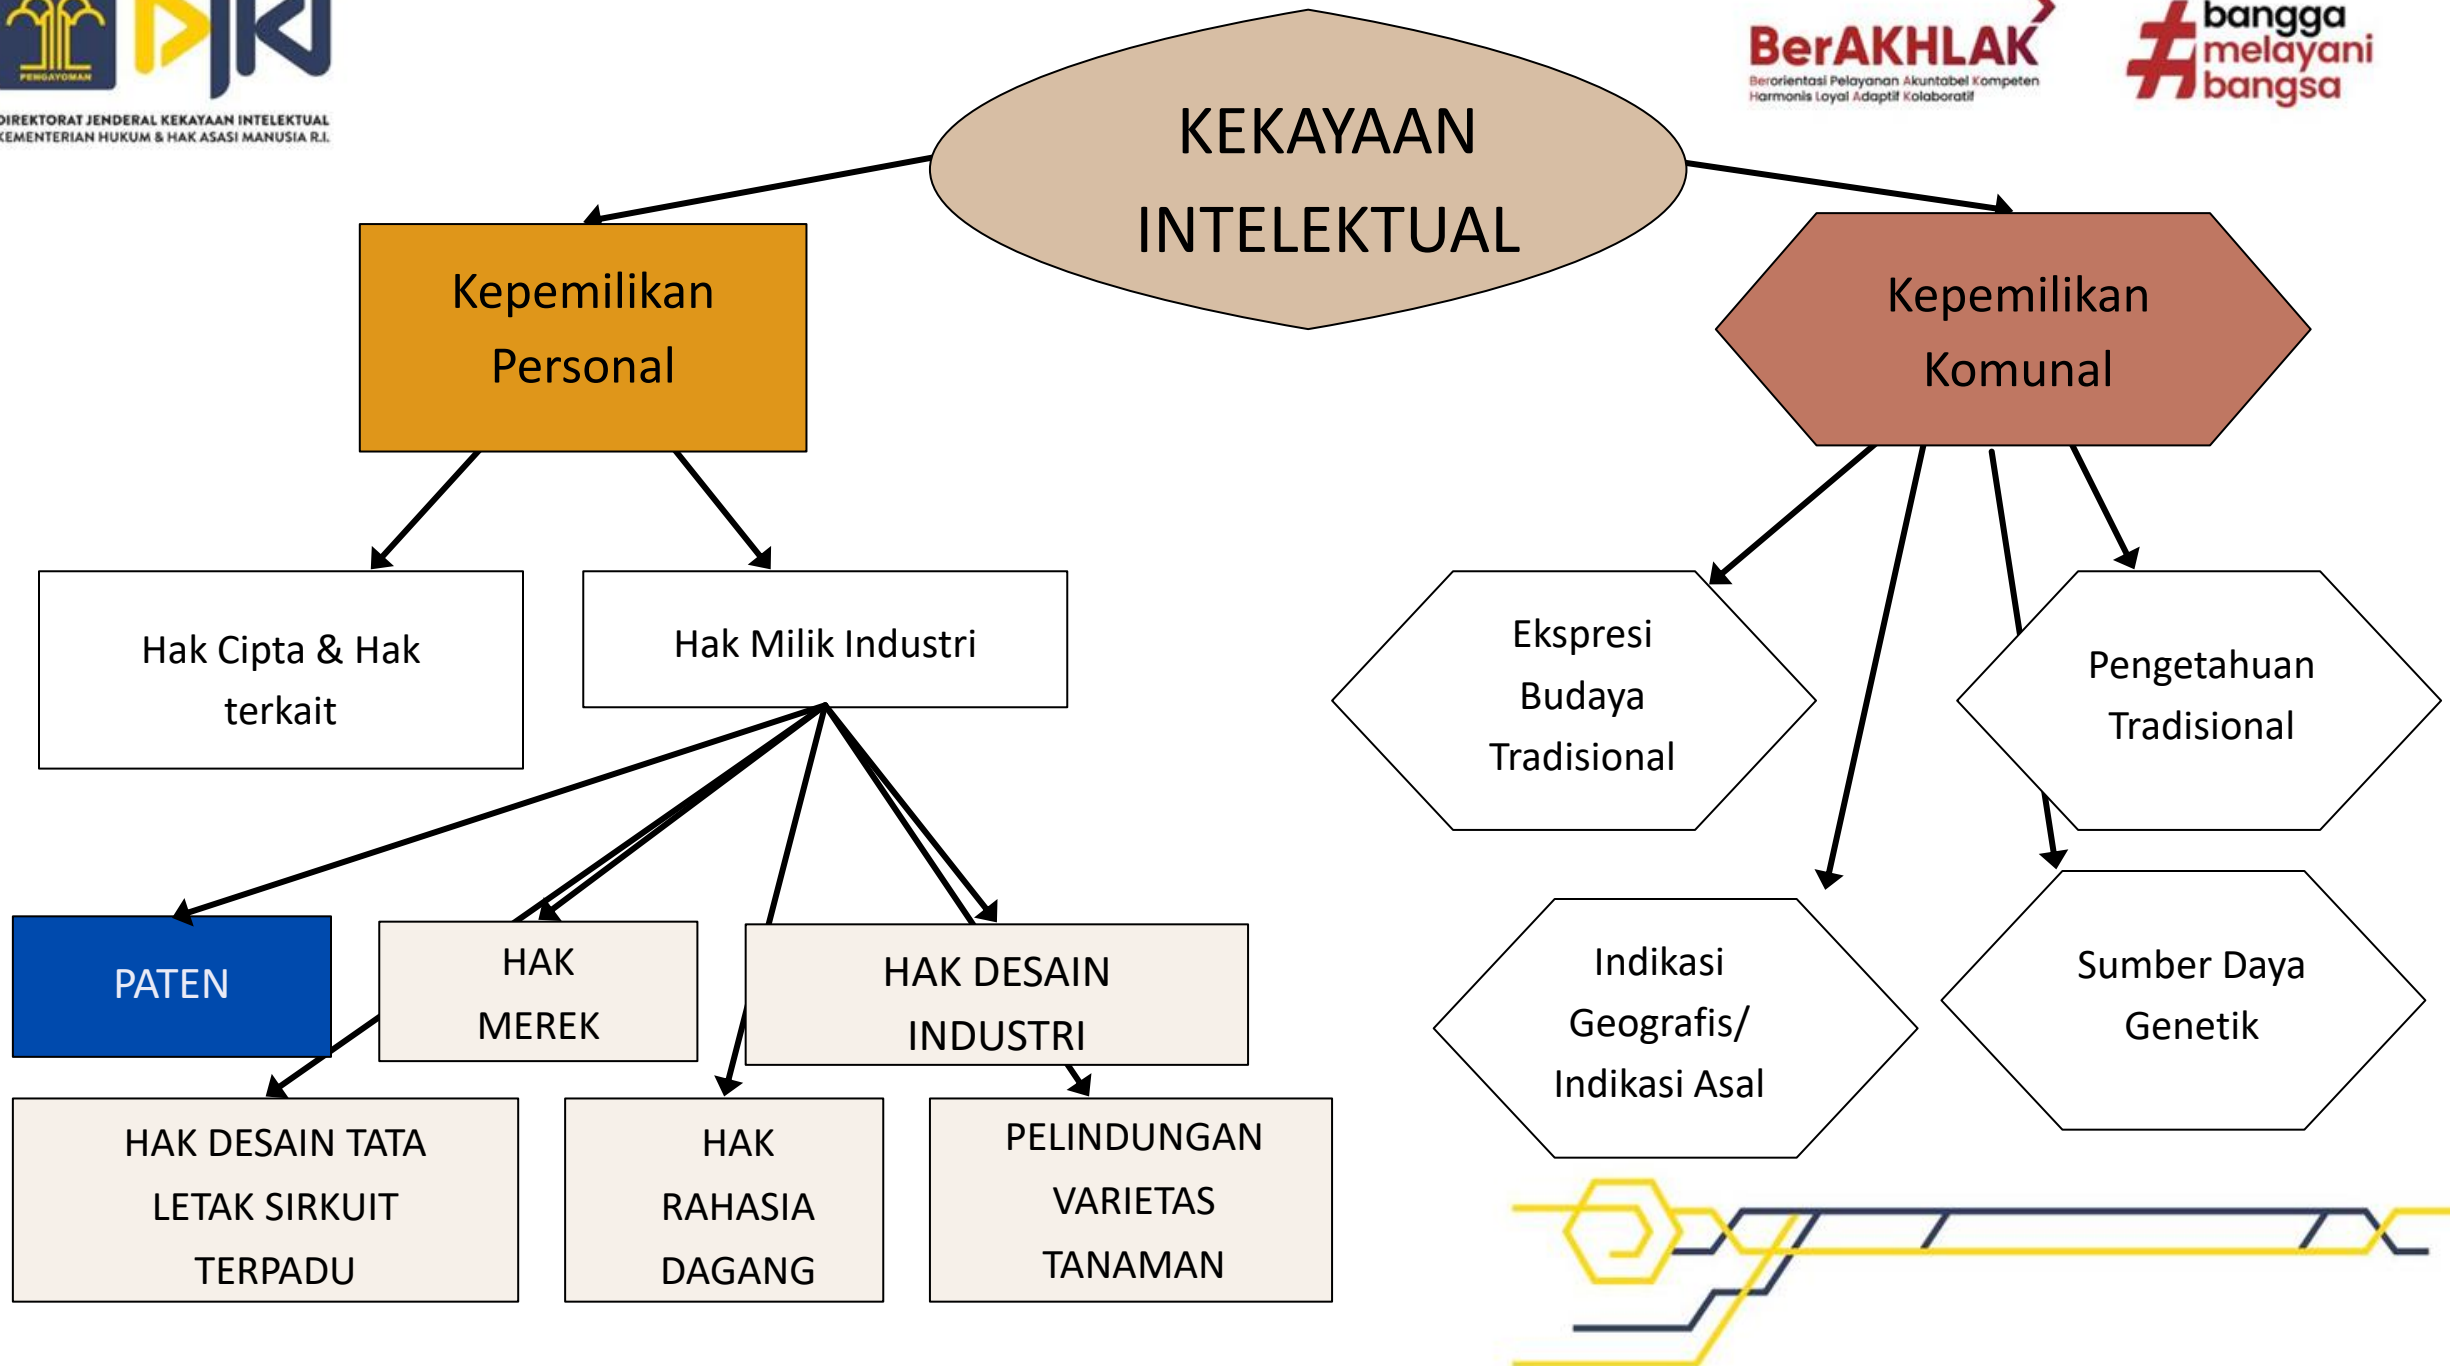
PENGAYOMAN

DJKI

DIREKTORAT JENDERAL KEKAYAAN INTELEKTUAL
KEMENTERIAN HUKUM & HAK ASASI MANUSIA R.I.

BerAKHLAK
Berorientasi Pelayanan Akuntabel Kompeten Harmonis Loyal Adaptif Kolaboratif

#bangga melayani bangsa

KEKAYAAN INTELEKTUAL

Kepemilikan Personal

Kepemilikan Komunal

Hak Cipta & Hak terkait

Hak Milik Industri

Ekspresi Budaya Tradisional

Pengetahuan Tradisional

PATEN

HAK MEREK

HAK DESAIN INDUSTRI

Indikasi Geografis/ Indikasi Asal

Sumber Daya Genetik

HAK DESAIN TATA LETAK SIRKUIT TERPADU

HAK RAHASIA DAGANG

PELINDUNGAN VARIETAS TANAMAN